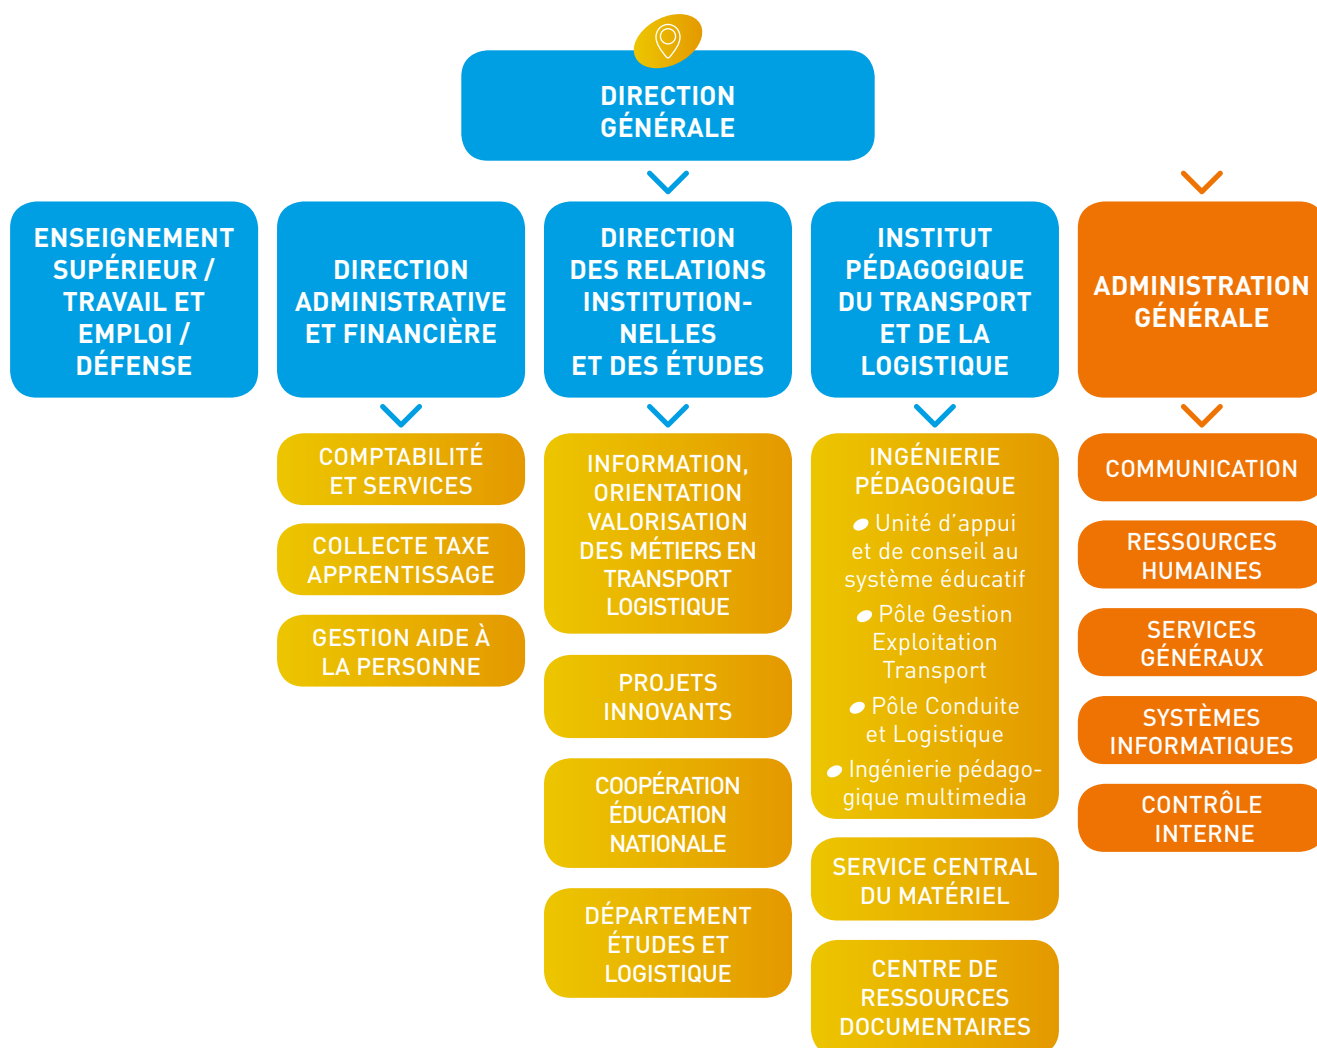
DIRECTION GÉNÉRALE

ENSEIGNEMENT SUPÉRIEUR / TRAVAIL ET EMPLOI / DÉFENSE

DIRECTION ADMINISTRATIVE ET FINANCIÈRE

COMPTABILITÉ ET SERVICES

COLLECTE TAXE APPRENTISSAGE

GESTION AIDE À LA PERSONNE

DIRECTION DES RELATIONS INSTITUTIONNELLES ET DES ÉTUDES

INFORMATION, ORIENTATION VALORISATION DES MÉTIERS EN TRANSPORT LOGISTIQUE

PROJETS INNOVANTS

COOPÉRATION ÉDUCATION NATIONALE

DÉPARTEMENT ÉTUDES ET LOGISTIQUE

INSTITUT PÉDAGOGIQUE DU TRANSPORT ET DE LA LOGISTIQUE

INGÉNIERIE PÉDAGOGIQUE

Unité d'appui et de conseil au système éducatif

Pôle Gestion Exploitation Transport

Pôle Conduite et Logistique

Ingénierie pédagogique multimedia

SERVICE CENTRAL DU MATÉRIEL

CENTRE DE RESSOURCES DOCUMENTAIRES

ADMINISTRATION GÉNÉRALE

COMMUNICATION

RESSOURCES HUMAINES

SERVICES GÉNÉRAUX

SYSTÈMES INFORMATIQUES

CONTRÔLE INTERNE